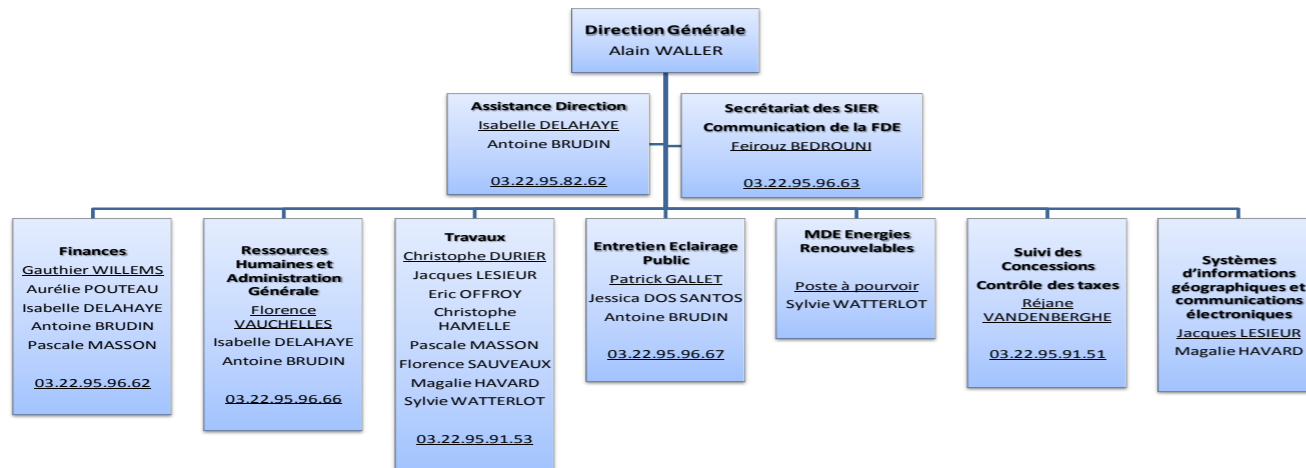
**Direction Générale**
Alain WALLER

**Assistance Direction**
Isabelle DELAHAYE
Antoine BRUDIN

03.22.95.82.62

**Secrétariat des SIER**
**Communication de la FDE**
Feirouz BEDROUNI

03.22.95.96.63

**Finances**
Gauthier WILLEMS
Aurélie POUTEAU
Isabelle DELAHAYE
Antoine BRUDIN
Pascale MASSON

03.22.95.96.62

**Ressources Humaines et Administration Générale**
Florence VAUCHELLES
Isabelle DELAHAYE
Antoine BRUDIN

03.22.95.96.66

**Travaux**
Christophe DURIER
Jacques LESIEUR
Eric OFFROY
Christophe HAMELLE
Pascale MASSON
Florence SAUVEAUX
Magalie HAVARD
Sylvie WATTERLOT

03.22.95.91.53

**Entretien Eclairage Public**
Patrick GALLET
Jessica DOS SANTOS
Antoine BRUDIN

03.22.95.96.67

**MDE Energies Renouvelables**

Poste à pourvoir
Sylvie WATTERLOT

**Suivi des Concessions**
**Contrôle des taxes**
Réjane VANDENBERGHE

03.22.95.91.51

**Systèmes d'informations géographiques et communications électroniques**
Jacques LESIEUR
Magalie HAVARD